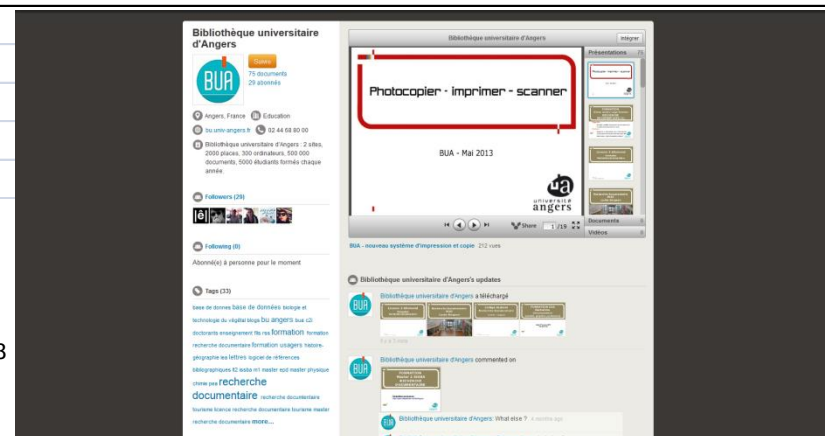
Bibliothèque universitaire d'Angers

Suivre
75 documents
29 abonnés

Angers, France Education

bu.univ-angers.fr 02 44 68 80 00

Bibliothèque universitaire d'Angers : 2 sites, 2000 places, 300 ordinateurs, 500 000 documents, 5000 étudiants formés chaque année.

Followers (29)

Following (0)

Abonné(e) à personne pour le moment

Tags (33)

base de donnes base de données biologie et technologie du végétal blogs bu angers bua c2i doctorants enseignement fle rss formation formation recherche documentaire formation usagers histoire-géographie les lettres logiciel de références bibliographiques l2 lesba m1 master spd master physique chimie pee recherche documentaire recherche documentaire tourisme licence recherche documentaire tourisme master recherche documentaire more...

Bibliothèque universitaire d'Angers

Intégrer

Photocopier - imprimer - scanner

BUA - Mai 2013

université angers

Share 1 /19

Présentations

Documents

Vidéos

BUA - nouveau système d'impression et copie 212 vues

Bibliothèque universitaire d'Angers's updates

Bibliothèque universitaire d'Angers a téléchargé

Bibliothèque universitaire d'Angers commented on

Bibliothèque universitaire d'Angers: What else ? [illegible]

3